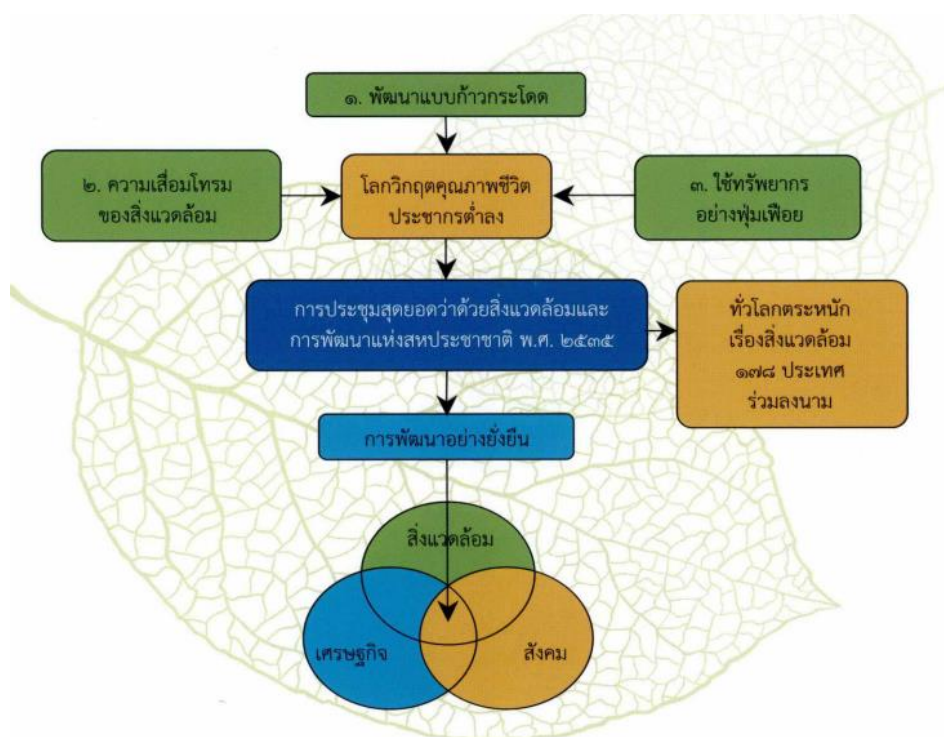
๑. พัฒนาแบบก้าวกระโดด

๒. ความเสื่อมโทรม ของสิ่งแวดล้อม

โลกวิกฤตคุณภาพชีวิต ประชากรต่ำลง

๓. ใช้ทรัพยากร อย่างฟุ่มเฟือย

การประชุมสุดยอดว่าด้วยสิ่งแวดล้อมและการพัฒนาแห่งสหประชาชาติ พ.ศ. ๒๕๓๕

ทั่วโลกตระหนัก เรื่องสิ่งแวดล้อม ๑๗๘ ประเทศ ร่วมลงนาม

การพัฒนาอย่างยั่งยืน

สิ่งแวดล้อม

เศรษฐกิจ

สังคม